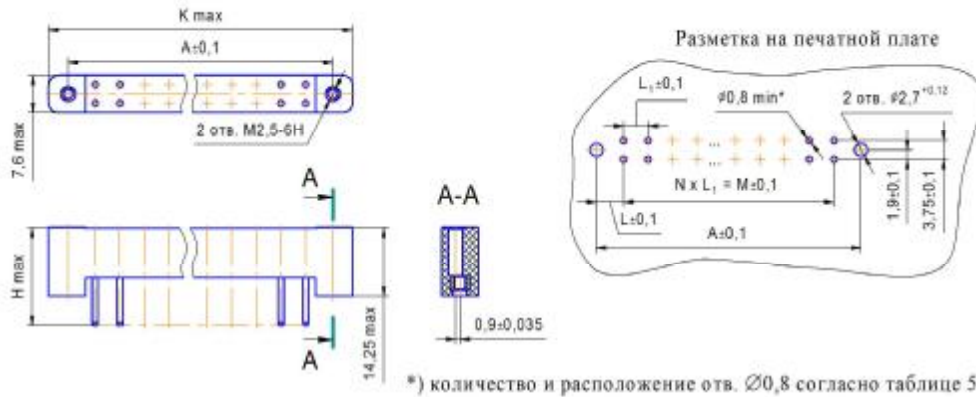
K max

A±0,1

7,6 max

2 отв. M2,5-6H

A

H max

A

14,25 max

A-A

0,9±0,035

Разметка на печатной плате

$L_1$±0,1

$\varnothing$0,8 min*

2 отв. $\varnothing 2,7^{+0,12}$

N x $L_1$ = M±0,1

L±0,1

A±0,1

1,9±0,1

3,75±0,1

*) количество и расположение отв. $\varnothing$0,8 согласно таблице 5